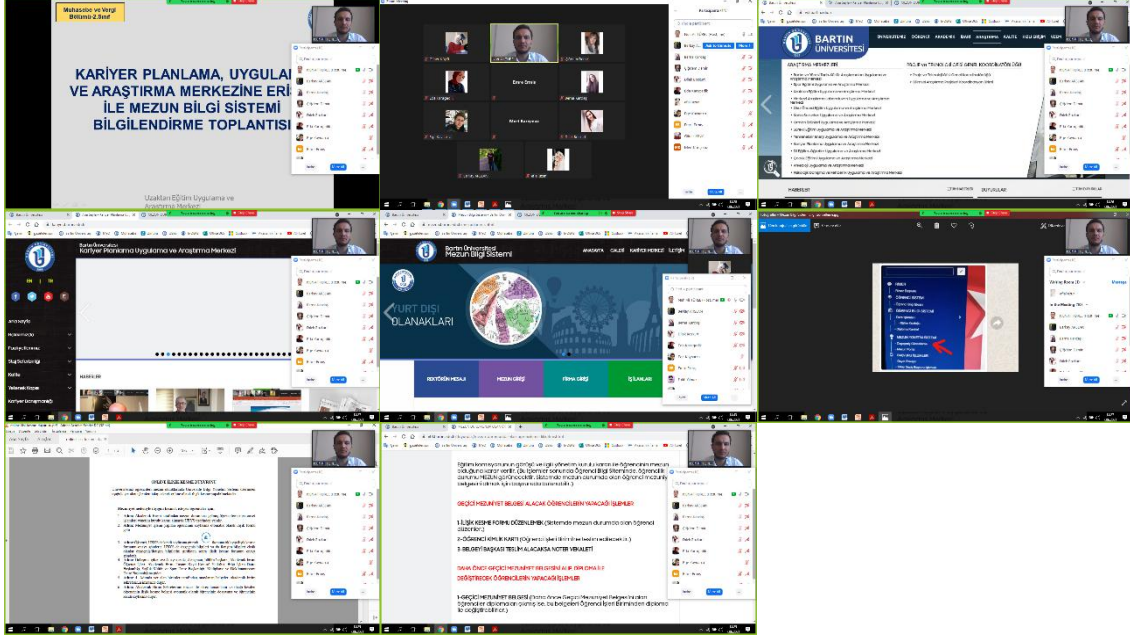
Muhasebe ve Vergi Bölümü-2.Sınıf

KARİYER PLANLAMA, UYGULAMA VE ARAŞTIRMA MERKEZİNE ERİŞİM İLE MEZUN BİLGİ SİSTEMİ BİLGİLENDİRME TOPLANTISI

Uzaktan Eğitim Uygulama ve Araştırma Merkezi

Esra Onsla

Mert Karaman

BARTIN ÜNİVERSİTESİ

Bartın Üniversitesi
Kariyer Planlama Uygulama ve Araştırma Merkezi

Anasayfa

Bartın Üniversitesi
Mezun Bilgi Sistemi

ANASAYFA GALERİ KARİYER MERKEZİ İLETİŞİM

YURT DIŞI OLANAKLARI

REKTÖRÜN MESAJI
MEZUN GİRİŞİ
FİRMA GİRİŞİ
İŞ İLANLARI

Participants

GEÇİCİ MEZUNİYET BELGESİ ALACAK ÖĞRENCİLERİN YAPACAĞI İŞLEMLER

1.İLİŞİK KESME FORMU DÜZENLEMEK (Sistemde mezun durumunda olan öğrenci sistemden)

2- ÖĞRENCİ KİMLİK KARTI (Öğrenci işleri birimine teslim edilecektir.)

3. BELGEYİ BAŞKASI TESLİM ALACAKSA NOTER VEKALETİ

DAHA ÖNCE GEÇİCİ MEZUNİYET BELGESİNİ ALIP DİPLOMA İLE DEĞİŞTİRECEK ÖĞRENCİLERİN YAPACAĞI İŞLEMLER

1-GEÇİCİ MEZUNİYET BELGESİ